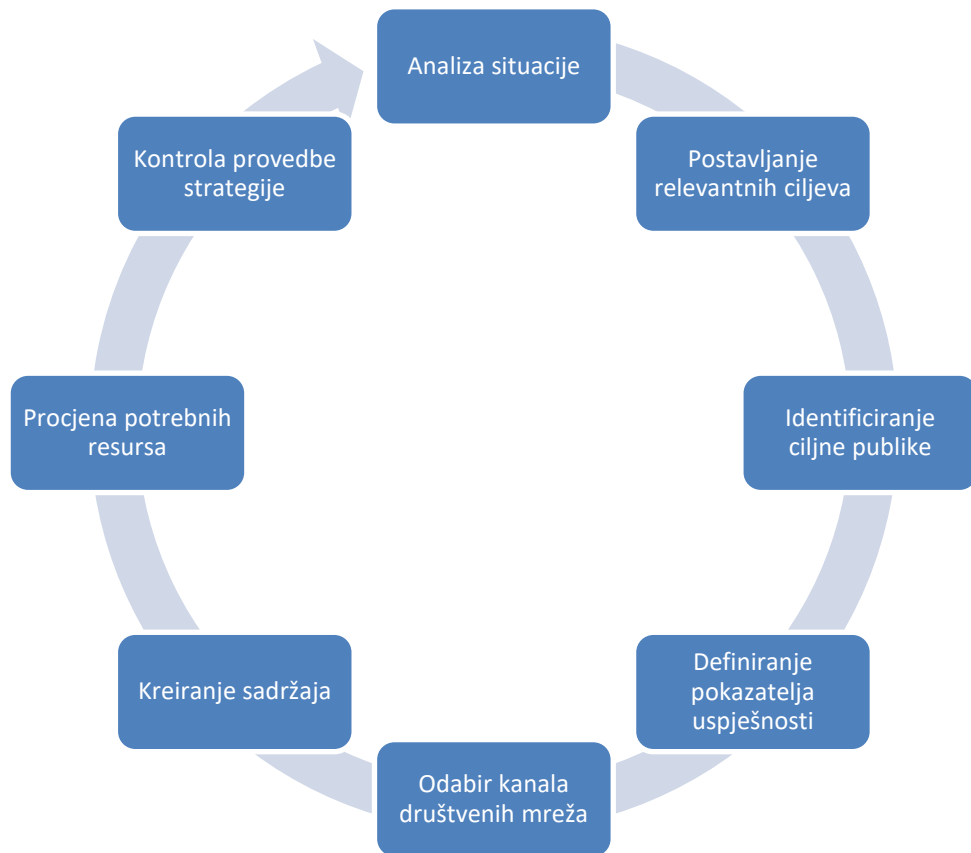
Analiza situacije

Postavljanje relevantnih ciljeva

Identificiranje ciljne publike

Definiranje pokazatelja uspješnosti

Odabir kanala društvenih mreža

Kreiranje sadržaja

Procjena potrebnih resursa

Kontrola provedbe strategije